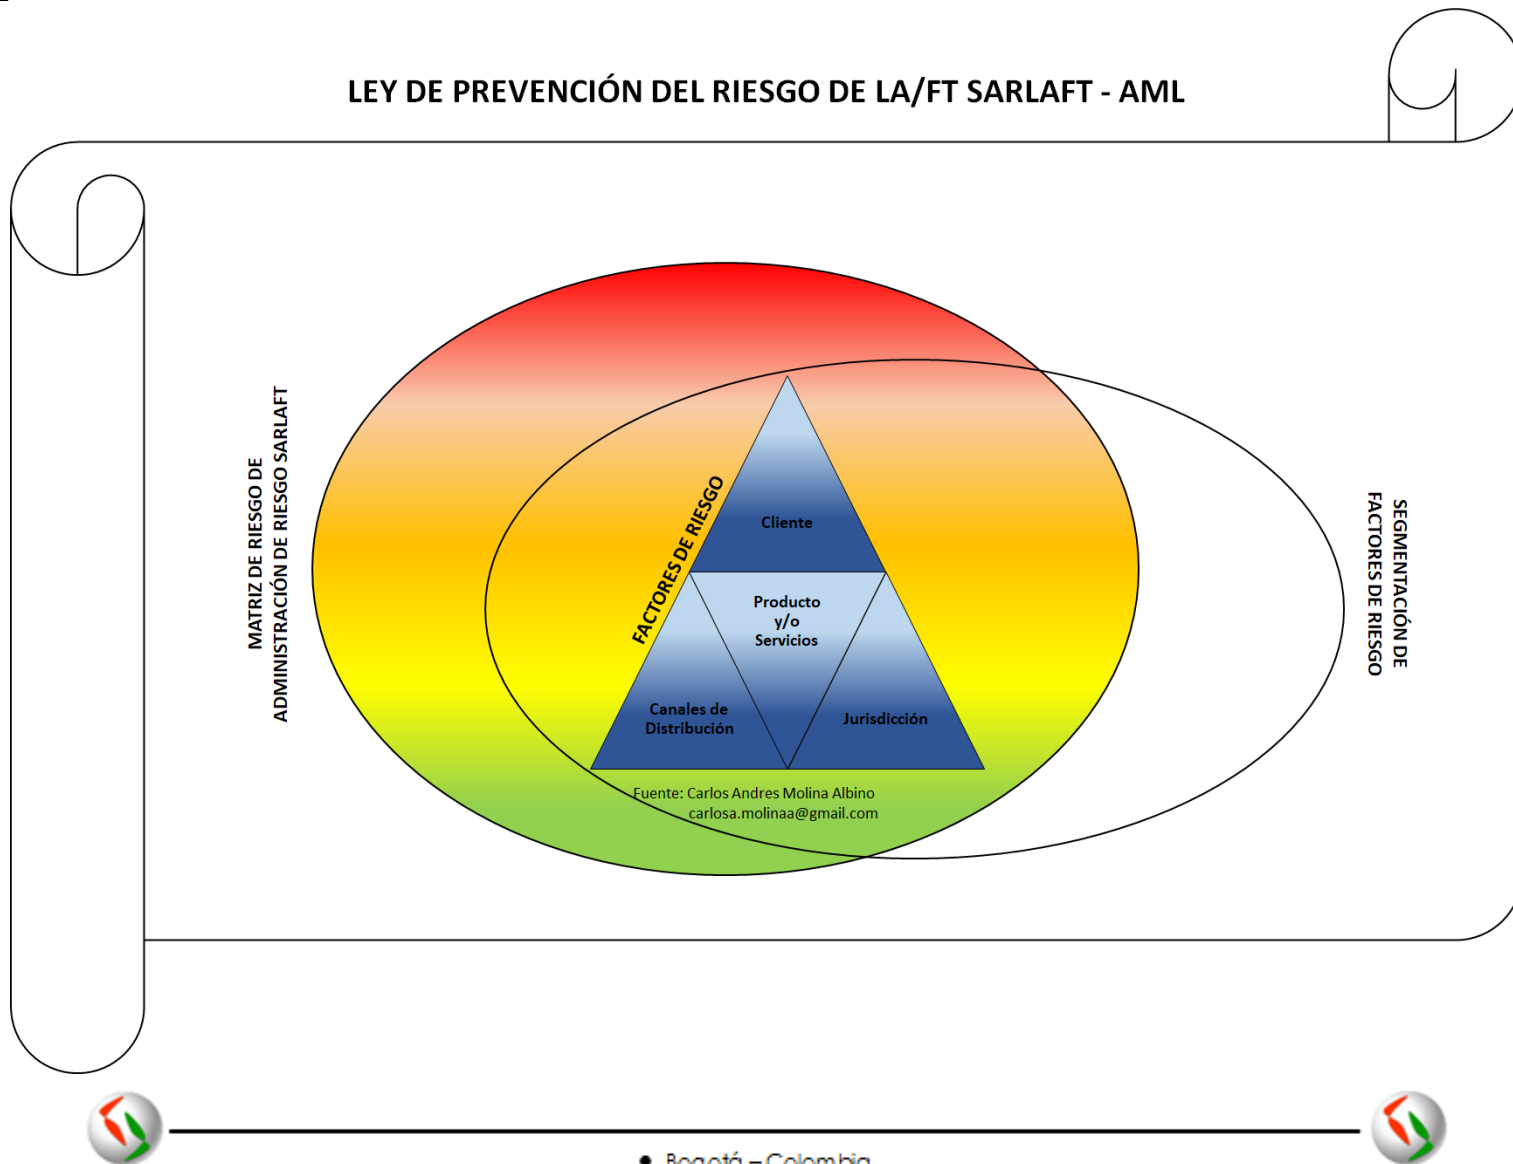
LEY DE PREVENCIÓN DEL RIESGO DE LA/FT SARLAFT - AML

MATRIZ DE RIESGO DE ADMINISTRACIÓN DE RIESGO SARLAFT

FACTORES DE RIESGO

Cliente

Producto y/o Servicios

Canales de Distribución

Jurisdicción

Fuente: Carlos Andres Molina Albino
carlosa.molinaa@gmail.com

SEGMENTACIÓN DE FACTORES DE RIESGO

Bogotá – Colombia